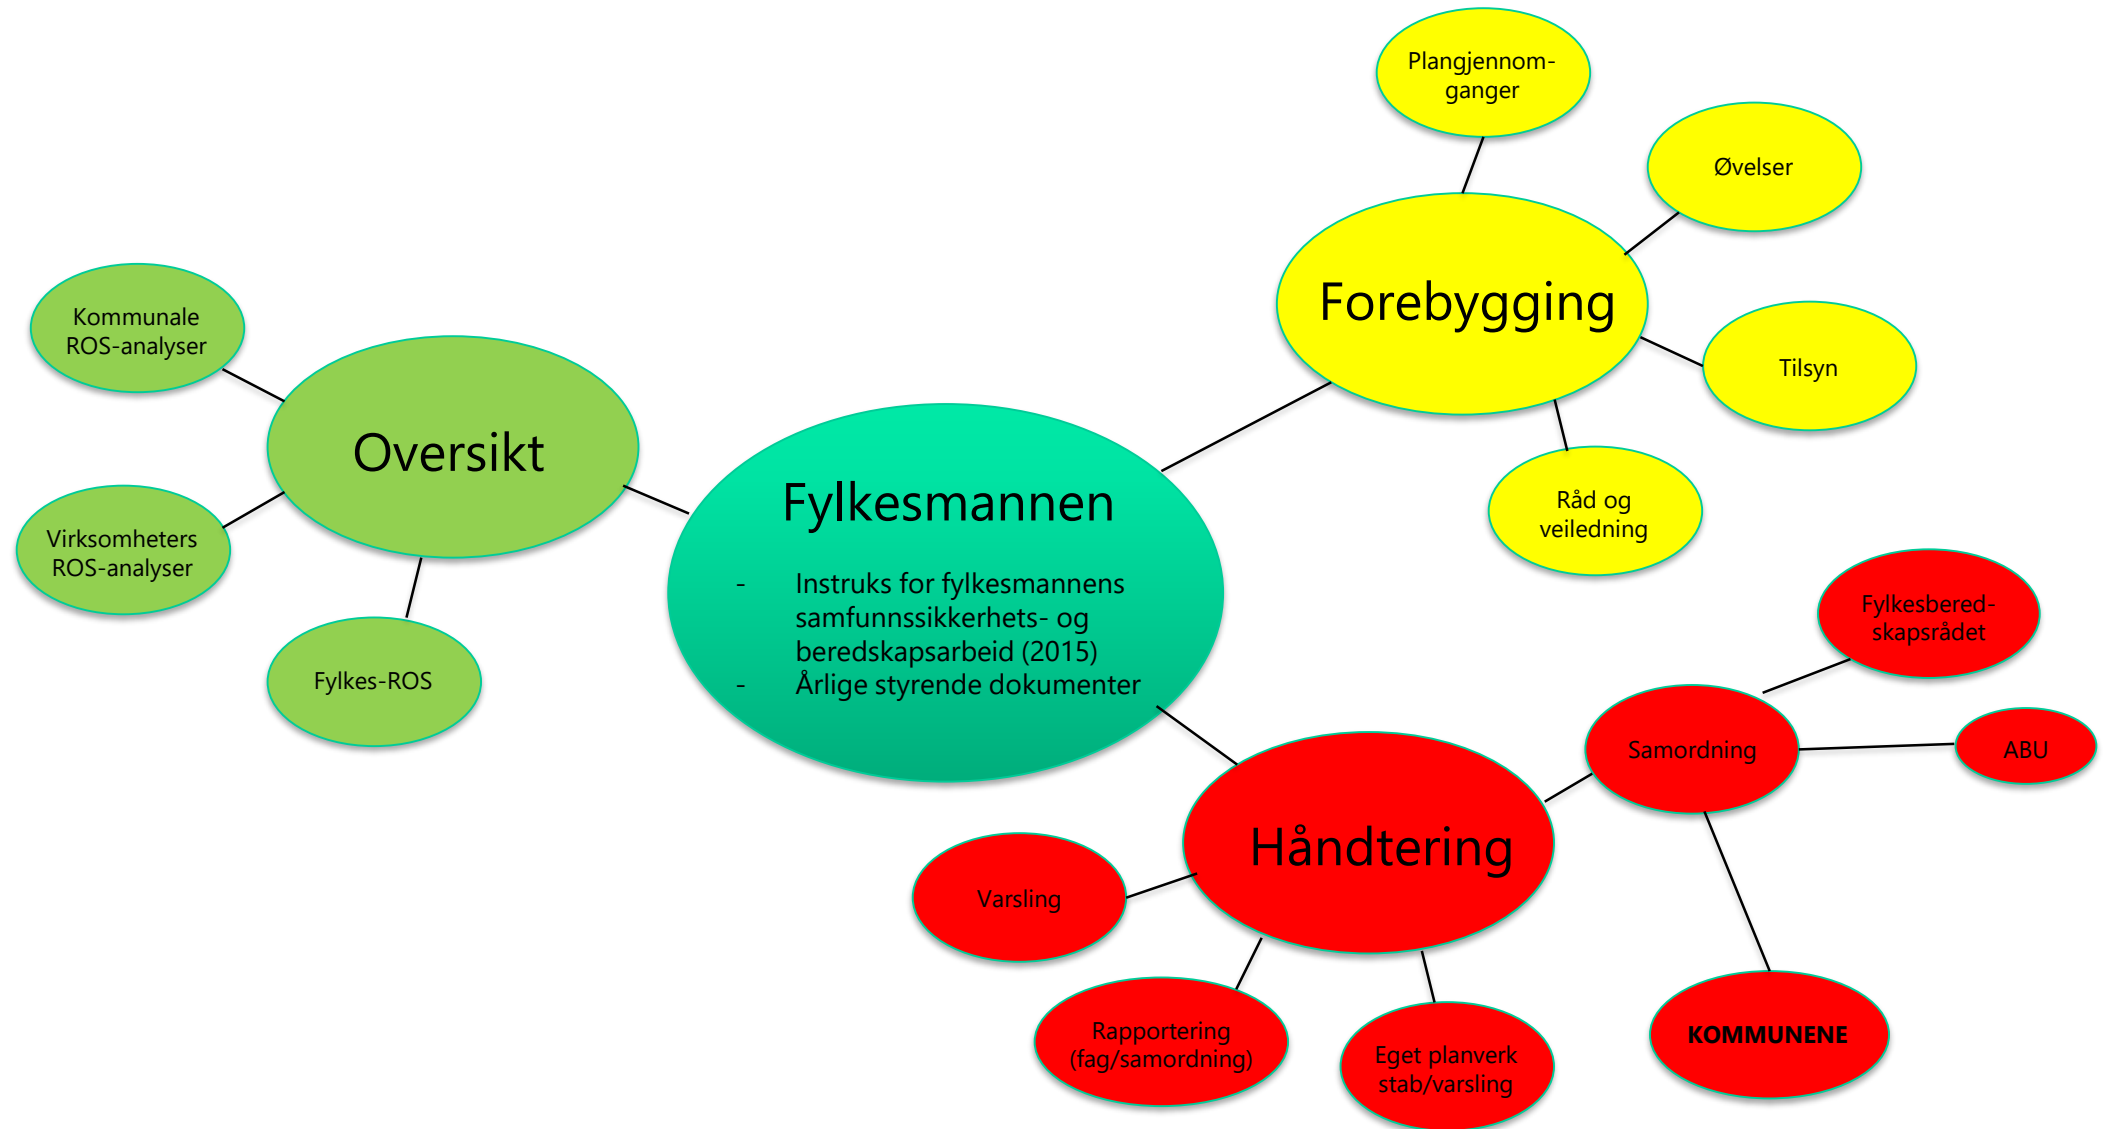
Fylkesmannen

- Instruks for fylkesmannens samfunnssikkerhets- og beredskapsarbeid (2015)
- Årlige styrende dokumenter

Oversikt

Kommunale ROS-analyser

Virksomheters ROS-analyser

Fylkes-ROS

Forebygging

Plangjennomganger

Øvelser

Tilsyn

Råd og veiledning

Håndtering

Samordning

Fylkesberedskapsrådet

ABU

KOMMUNENE

Varsling

Rapportering (fag/samordning)

Eget planverk stab/varsling